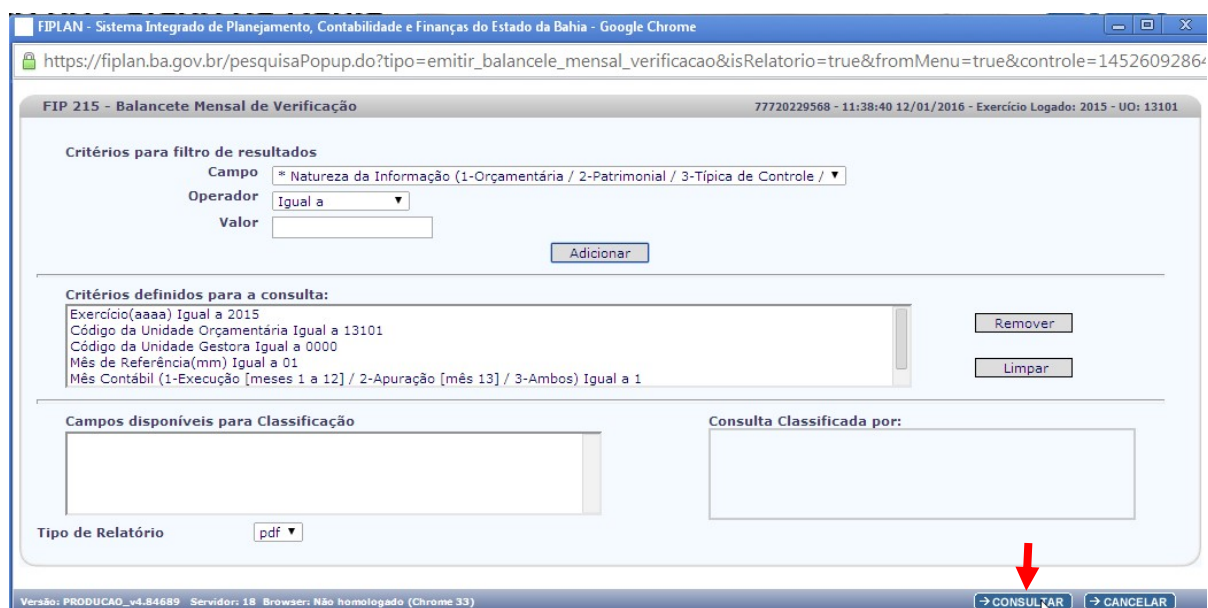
FIPLAN - Sistema Integrado de Planejamento, Contabilidade e Finanças do Estado da Bahia - Google Chrome

https://fiplan.ba.gov.br/pesquisaPopup.do?tipo=emitir_balancele_mensal_verificacao&isRelatorio=true&fromMenu=true&controle=14526092864

FIP 215 - Balancete Mensal de Verificação

77720229568 - 11:38:40 12/01/2016 - Exercício Logado: 2015 - UO: 13101

Critérios para filtro de resultados

Campo * Natureza da Informação (1-Orçamentária / 2-Patrimonial / 3-Típica de Controle /

Operador Igual a

Valor

Adicionar

Critérios definidos para a consulta:

Exercício(aaaa) Igual a 2015
Código da Unidade Orçamentária Igual a 13101
Código da Unidade Gestora Igual a 0000
Mês de Referência(mm) Igual a 01
Mês Contábil (1-Execução [meses 1 a 12] / 2-Apuração [mês 13] / 3-Ambos) Igual a 1

Remover

Limpar

Campos disponíveis para Classificação

Consulta Classificada por:

Tipo de Relatório pdf

Versão: PRODUCAO_v4.84689 Servidor: 18 Browser: Não homologado (Chrome 33)

→CONSULTAR →CANCELAR